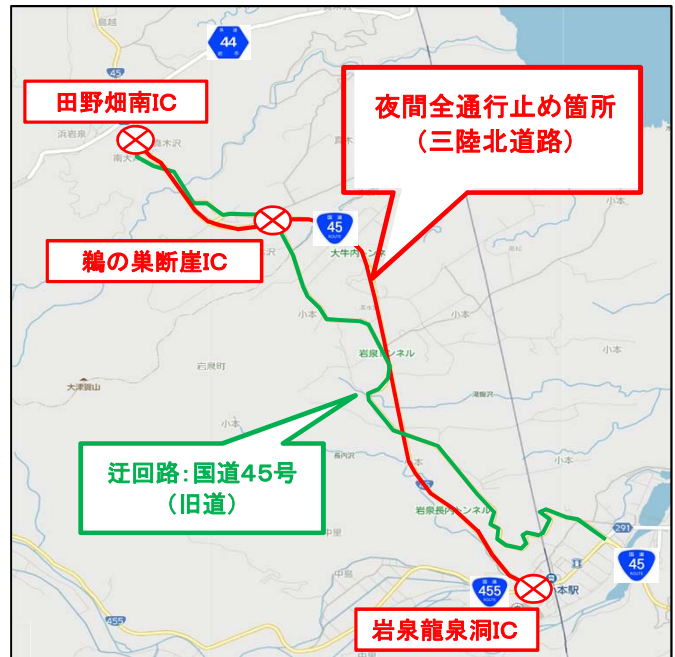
44

45

田野畑南IC

浜岩泉

夜間全通行止め箇所
（三陸北道路）

鵜の巣断崖IC

45

大牛内トンネル

小本

岩泉トンネル

岩泉町

大津賀山

迂回路：国道45号
（旧道）

岩泉長内トンネル

291

45

455

小本駅

455

中里

岩泉龍泉洞IC